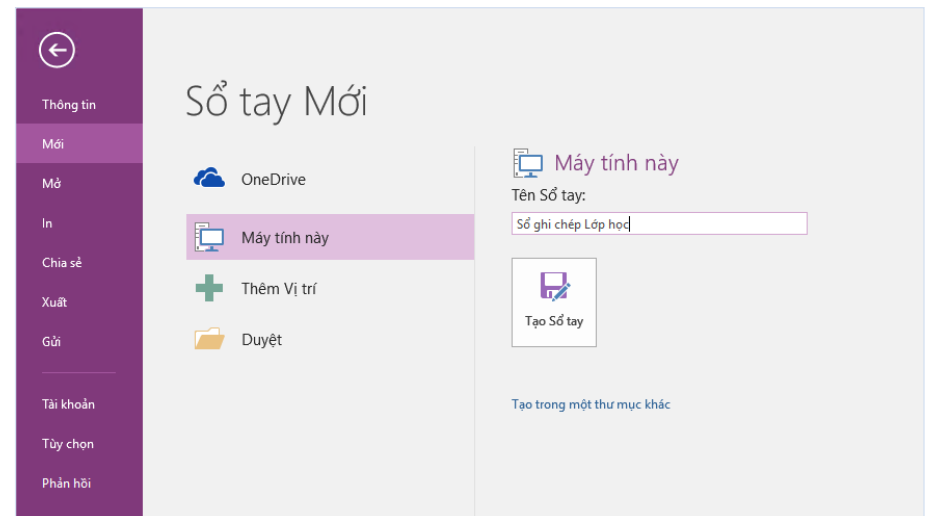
Thông tin
Mới
Mở
In
Chia sẻ
Xuất
Gửi
Tài khoản
Tùy chọn
Phản hồi

Sổ tay Mới

OneDrive
Máy tính này
Thêm Vị trí
Duyệt

Máy tính này
Tên Sổ tay:
Sổ ghi chép Lớp học
Tạo Sổ tay
Tạo trong một thư mục khác